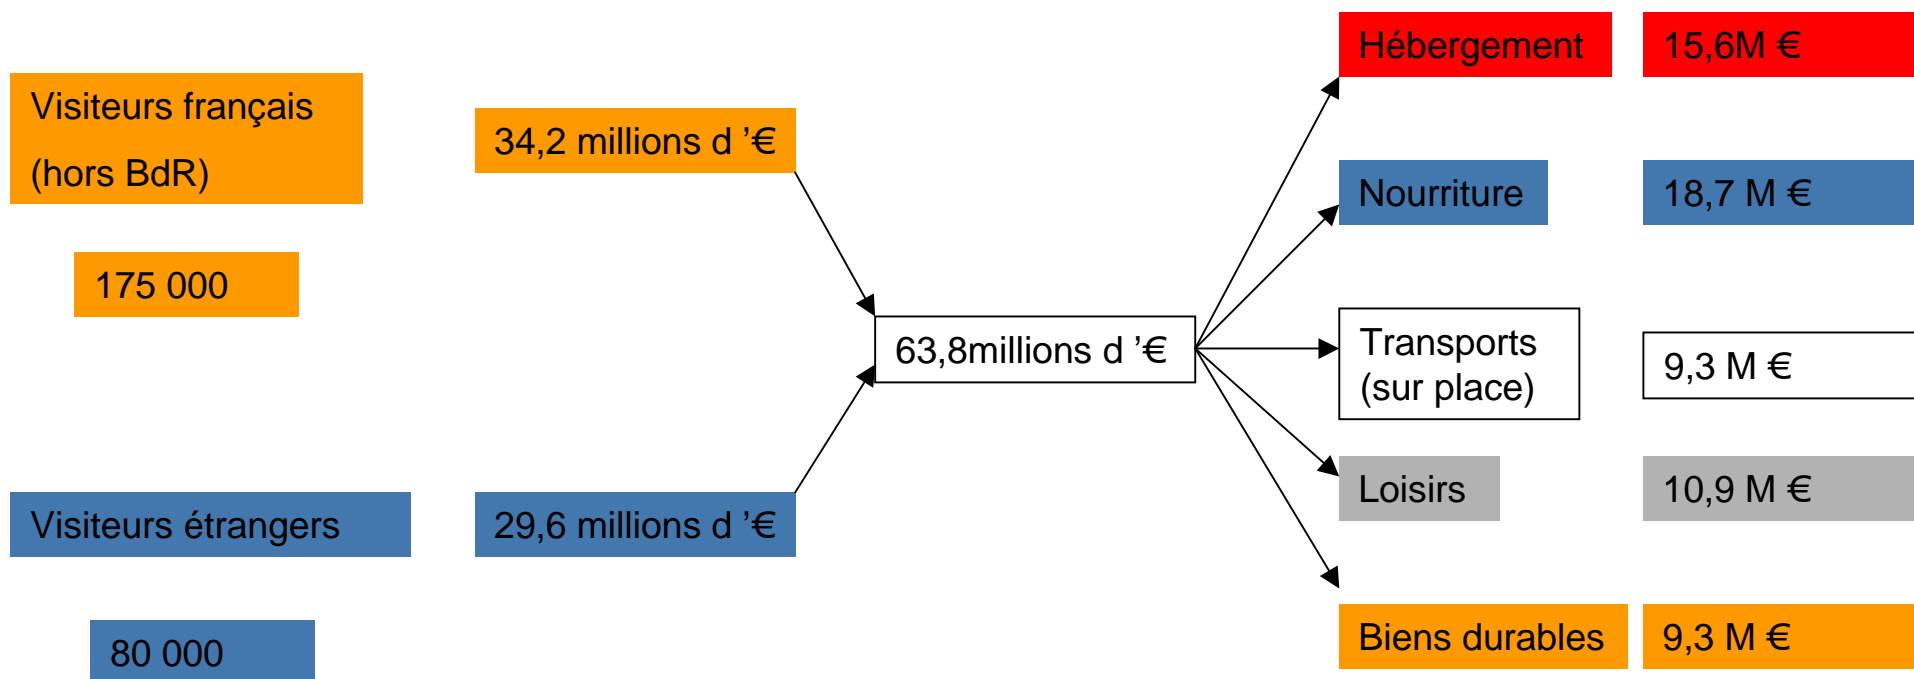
Visiteurs français (hors BdR)

175 000

34,2 millions d '€

Visiteurs étrangers

80 000

29,6 millions d '€

63,8millions d '€

Hébergement

15,6M €

Nourriture

18,7 M €

Transports (sur place)

9,3 M €

Loisirs

10,9 M €

Biens durables

9,3 M €